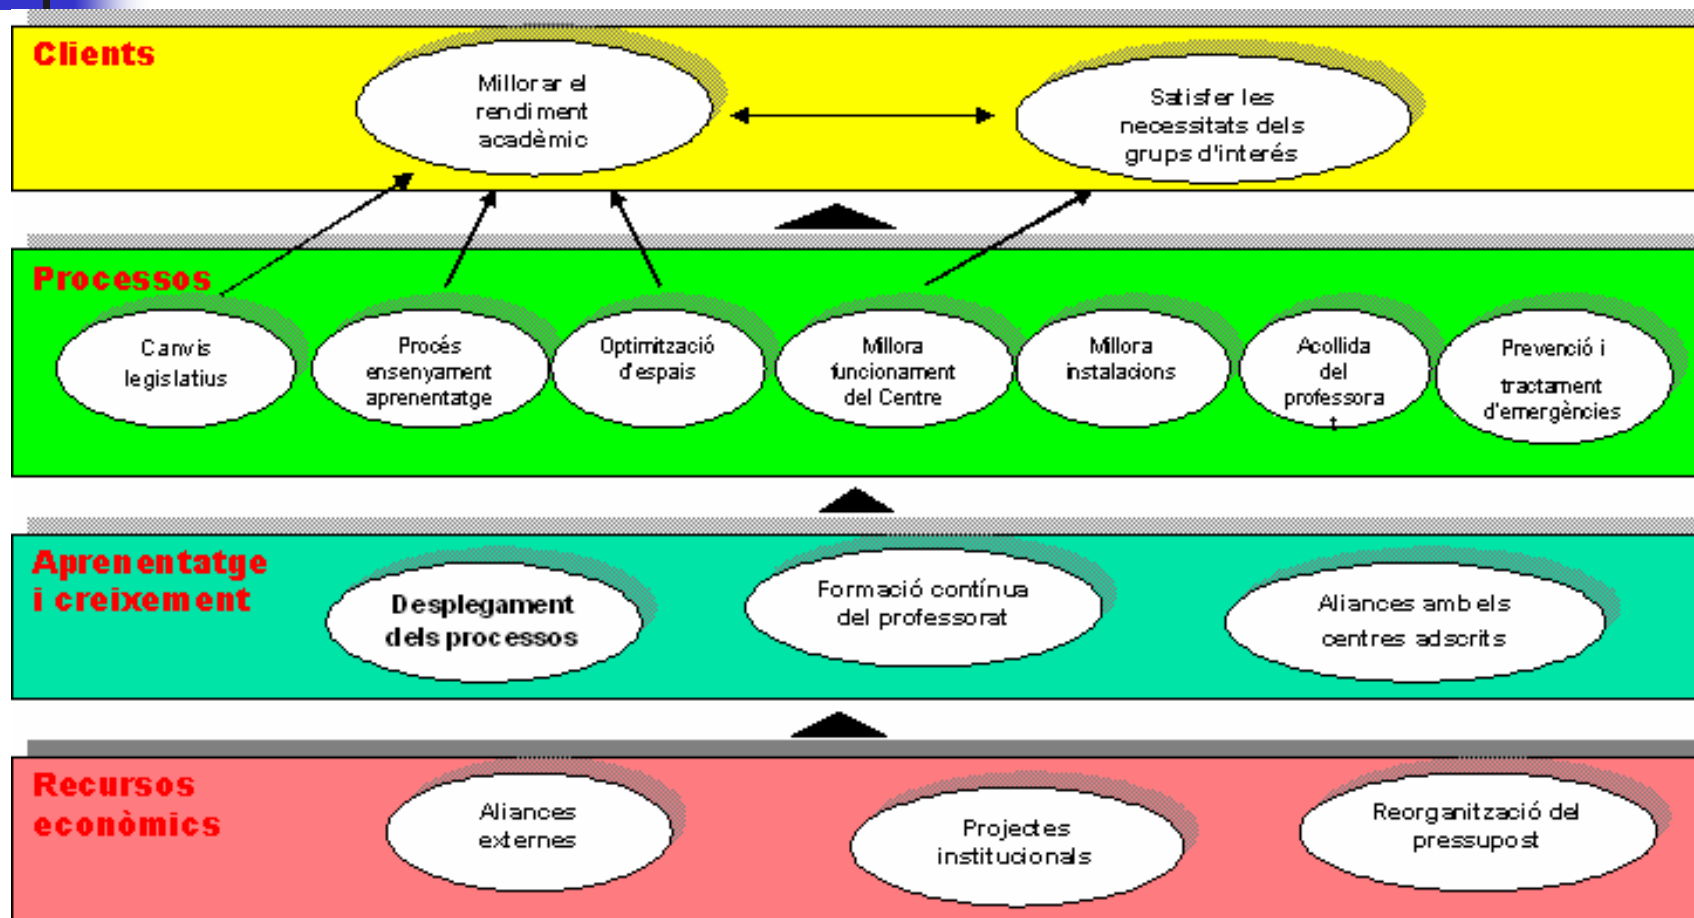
Clients

Millorar el rendiment acadèmic

Satisfer les necessitats dels grups d'interés

Processos

Canvis legislatius

Procés ensenyament aprenentatge

Optimització d'espais

Millora funcionament del Centre

Millora instalacions

Acollida del professorat

Prevenció i tractament d'emergències

Aprenentatge i creixement

Desplegament dels processos

Formació contínua del professorat

Aliances amb els centres adscrits

Recursos econòmics

Aliances externes

Projectes institucionals

Reorganització del pressupost